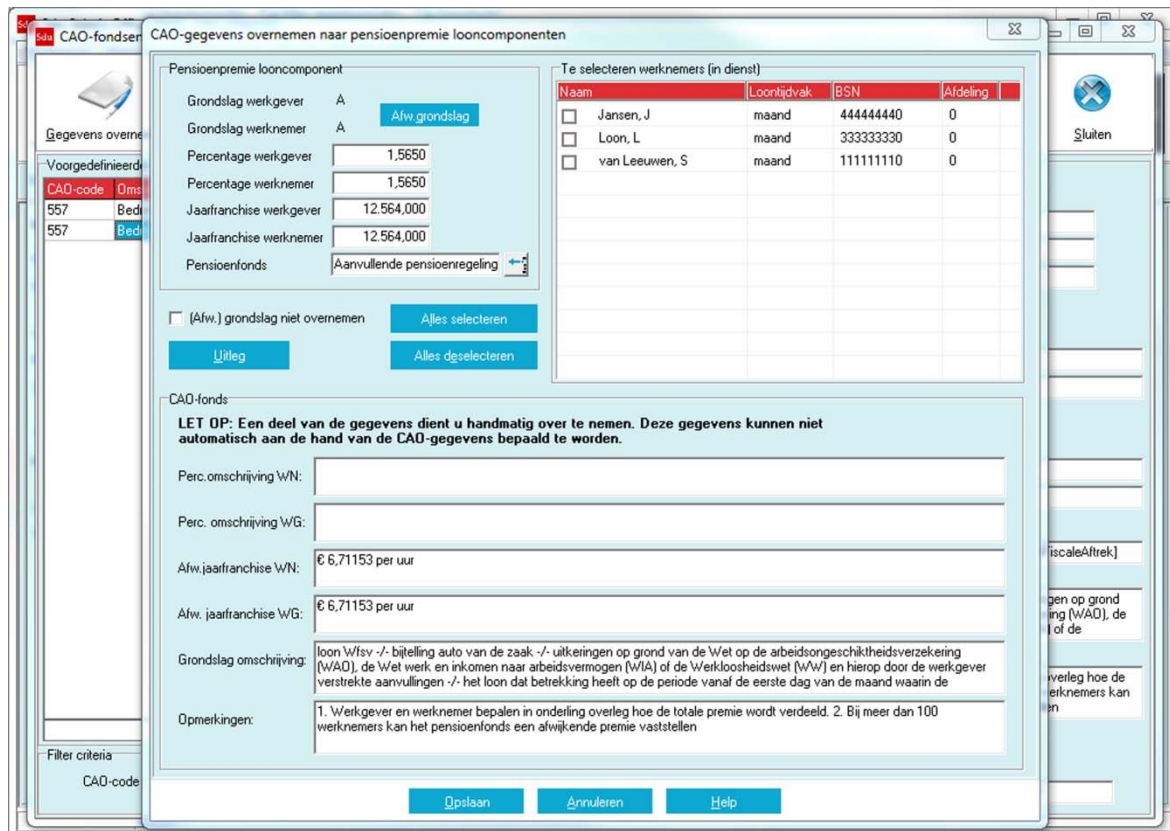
CAO-fondsen

Gegevens overne

Voorgedefinieerd

| CAO-code | Oms |
|---|---|
| 557 | Bedr |
| 557 | Bedr |

Filter criteria

CAO-code

Sluiten

[iscaleAftrek]

gen op grond ing (WAO), de l of de

verleg hoe de erknemers kan en

CAO-gegevens overnemen naar pensioenpremie looncomponenten

Pensioenpremie looncomponent

Grondslag werkgever A

Grondslag werknemer A

Afw.grondslag

Percentage werkgever 1,5650

Percentage werknemer 1,5650

Jaarfranchise werkgever 12.564,000

Jaarfranchise werknemer 12.564,000

Pensioenfonds Aanvullende pensioenregeling

Te selecteren werknemers (in dienst)

| Naam | Loontijdvak | BSN | Afdeling |
|---|---|---|---|
| Jansen, J | maand | 444444440 | 0 |
| Loon, L | maand | 333333330 | 0 |
| van Leeuwen, S | maand | 111111110 | 0 |

(Afw.) grondslag niet overnemen

Alles selecteren

Uitleg

Alles deselecteren

CAO-fonds

LET OP: Een deel van de gegevens dient u handmatig over te nemen. Deze gegevens kunnen niet automatisch aan de hand van de CAO-gegevens bepaald te worden.

Perc.omschrijving WN:

Perc. omschrijving WG:

Afw.jaarfranchise WN: € 6,71153 per uur

Afw. jaarfranchise WG: € 6,71153 per uur

Grondslag omschrijving: loon Wfsv -/- bijtelling auto van de zaak -/- uitkeringen op grond van de Wet op de arbeidsongeschiktheidsverzekering (WAO), de Wet werk en inkomen naar arbeidsvermogen (WIA) of de Werkloosheidswet (WW) en hierop door de werkgever verstrekte aanvullingen -/- het loon dat betrekking heeft op de periode vanaf de eerste dag van de maand waarin de

Opmerkingen: 1. Werkgever en werknemer bepalen in onderling overleg hoe de totale premie wordt verdeeld. 2. Bij meer dan 100 werknemers kan het pensioenfonds een afwijkende premie vaststellen

Opslaan

Annuleren

Help